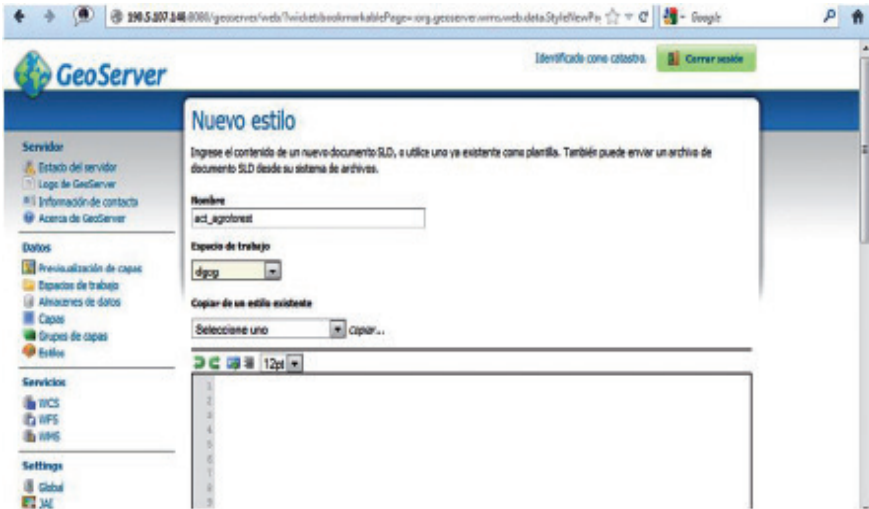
190.5.107.146:8080/geoserver/web/?wicket:bookmarkablePage=:org.geoserver.wms.web.data.StyleNewPa

Google

GeoServer

Identificado como catastro.

Cerrar sesión

Servidor
Estado del servidor
Logs de GeoServer
Información de contacto
Acerca de GeoServer

Datos
Previsualización de capas
Espacios de trabajo
Almacenes de datos
Capas
Grupos de capas
Estilos

Servicios
WCS
WFS
WMS

Settings
Global
JAI

Nuevo estilo

Ingrese el contenido de un nuevo documento SLD, o utilice uno ya existente como plantilla. También puede enviar un archivo de documento SLD desde su sistema de archivos.

Nombre
act_agroforest

Espacio de trabajo
dgcg

Copiar de un estilo existente
Seleccione uno
copiar...

12pt

1
2
3
4
5
6
7
8
9